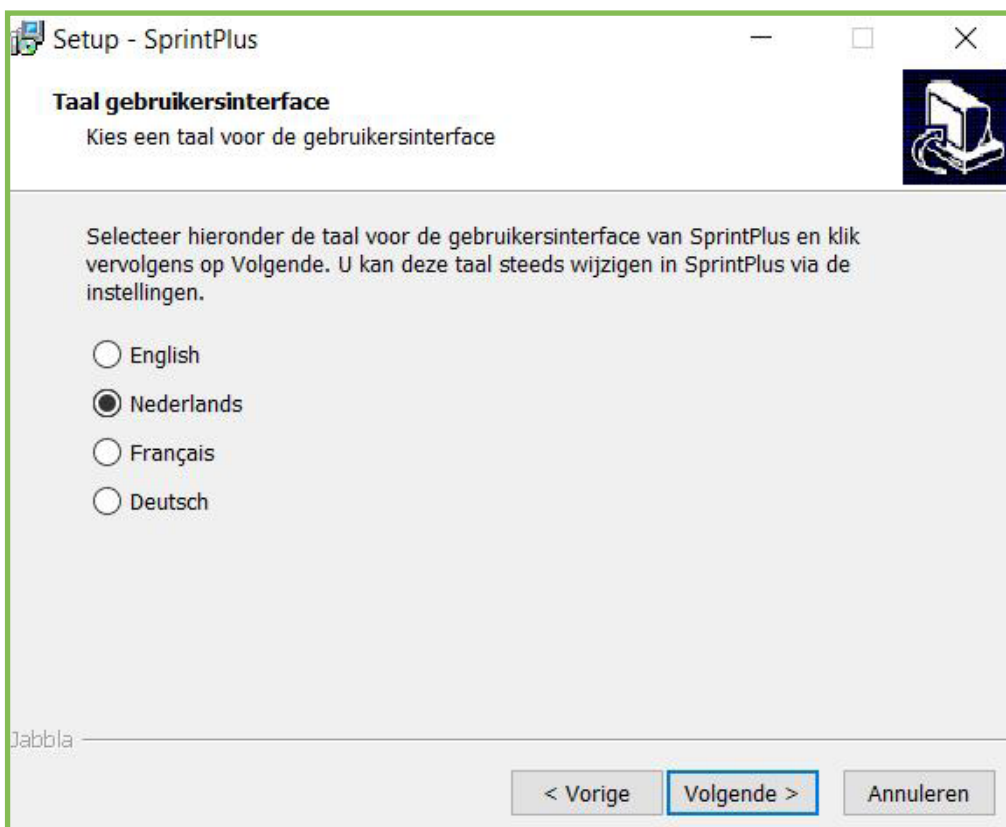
Setup - SprintPlus

Taal gebruikersinterface
Kies een taal voor de gebruikersinterface

Selecteer hieronder de taal voor de gebruikersinterface van SprintPlus en klik vervolgens op Volgende. U kan deze taal steeds wijzigen in SprintPlus via de instellingen.

English
Nederlands
Français
Deutsch

Jabbla

< Vorige
Volgende >
Annuleren